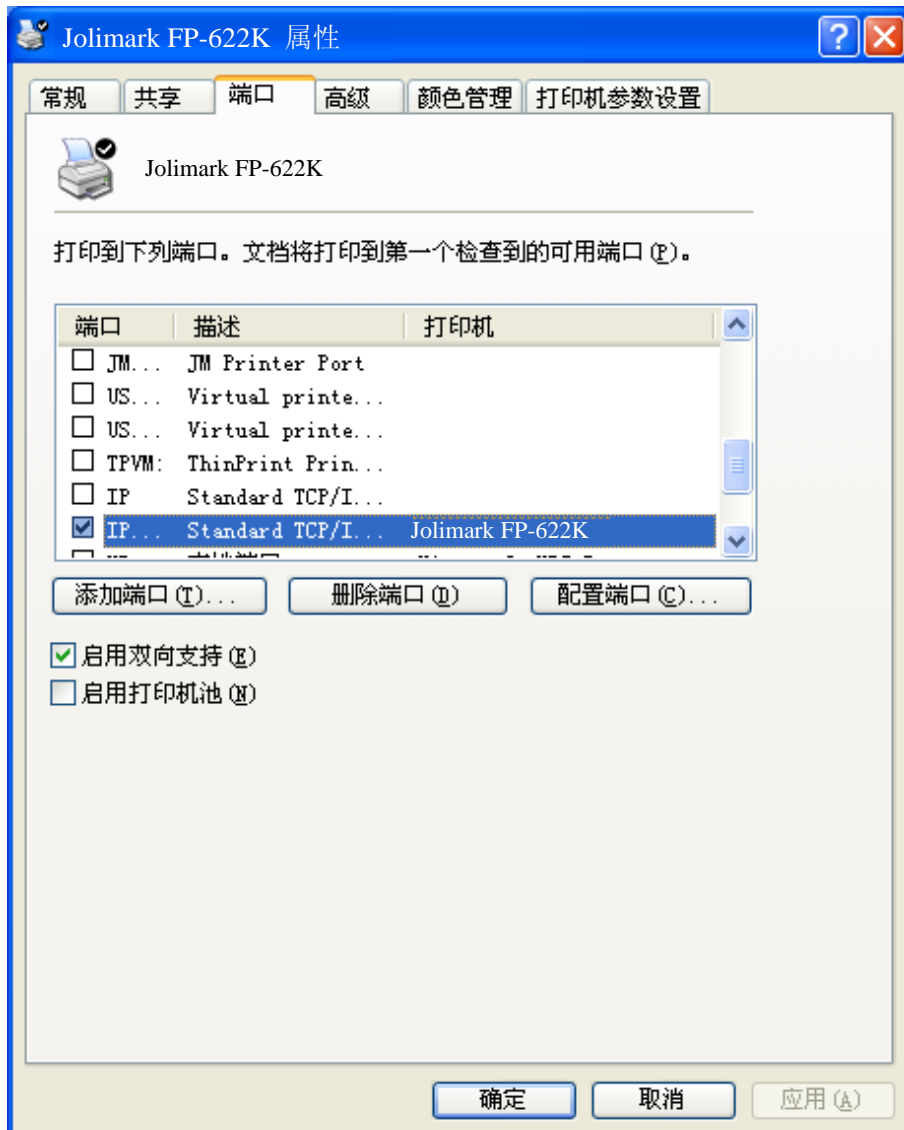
Jolimark FP-622K 属性

常规 共享 端口 高级 颜色管理 打印机参数设置

Jolimark FP-622K

打印到下列端口。文档将打印到第一个检查到的可用端口(P)。

| 端口 | 描述 | 打印机 |
|---|---|---|
| JM... | JM Printer Port | |
| US... | Virtual printe... | |
| US... | Virtual printe... | |
| TPVM: | ThinPrint Prin... | |
| IP | Standard TCP/I... | |
| IP... | Standard TCP/I... | Jolimark FP-622K |
| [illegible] | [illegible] | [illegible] |

添加端口(T)... 删除端口(D) 配置端口(C)...

启用双向支持(E)
启用打印机池(N)

确定 取消 应用(A)